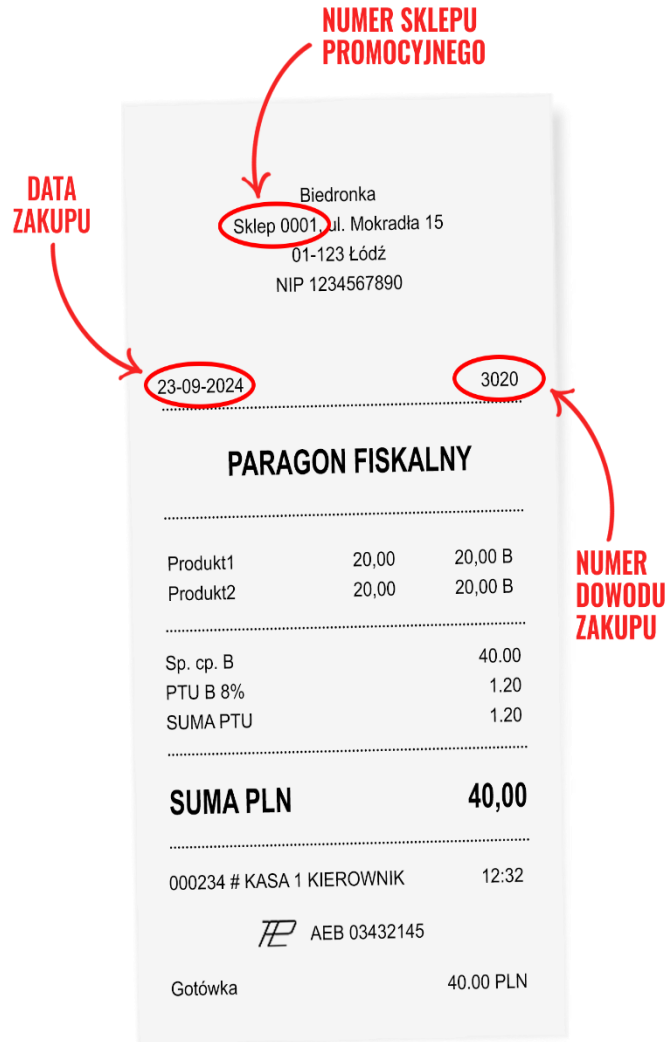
NUMER SKLEPU PROMOCYJNEGO

DATA ZAKUPU

Biedronka
Sklep 0001, ul. Mokradła 15
01-123 Łódź
NIP 1234567890

23-09-2024 3020

NUMER DOWODU ZAKUPU

PARAGON FISKALNY

| Produkt1 | 20,00 | 20,00 B |
|---|---|---|
| Produkt2 | 20,00 | 20,00 B |

| Sp. cp. B | 40.00 |
|---|---|
| PTU B 8% | 1.20 |
| SUMA PTU | 1.20 |

SUMA PLN 40,00

000234 # KASA 1 KIEROWNIK 12:32

AEB 03432145

Gotówka 40.00 PLN